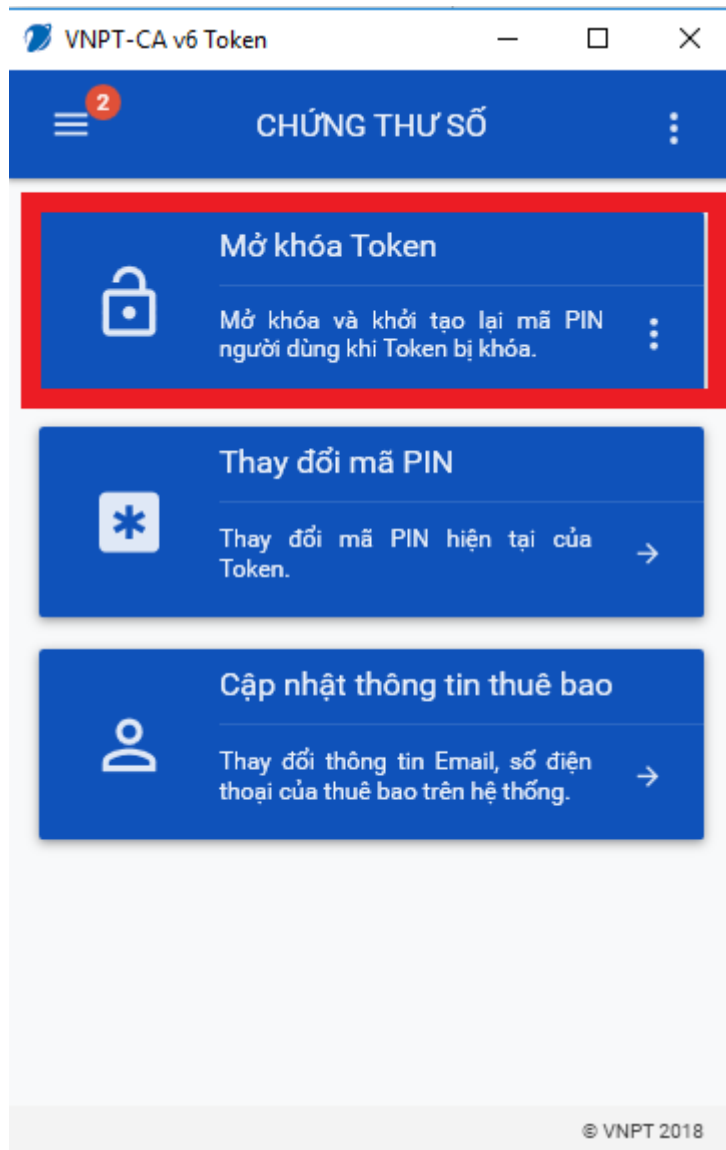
VNPT-CA v6 Token

2

CHỨNG THƯ SỐ

Mở khóa Token

Mở khóa và khởi tạo lại mã PIN người dùng khi Token bị khóa.

Thay đổi mã PIN

Thay đổi mã PIN hiện tại của Token.

Cập nhật thông tin thuê bao

Thay đổi thông tin Email, số điện thoại của thuê bao trên hệ thống.

© VNPT 2018